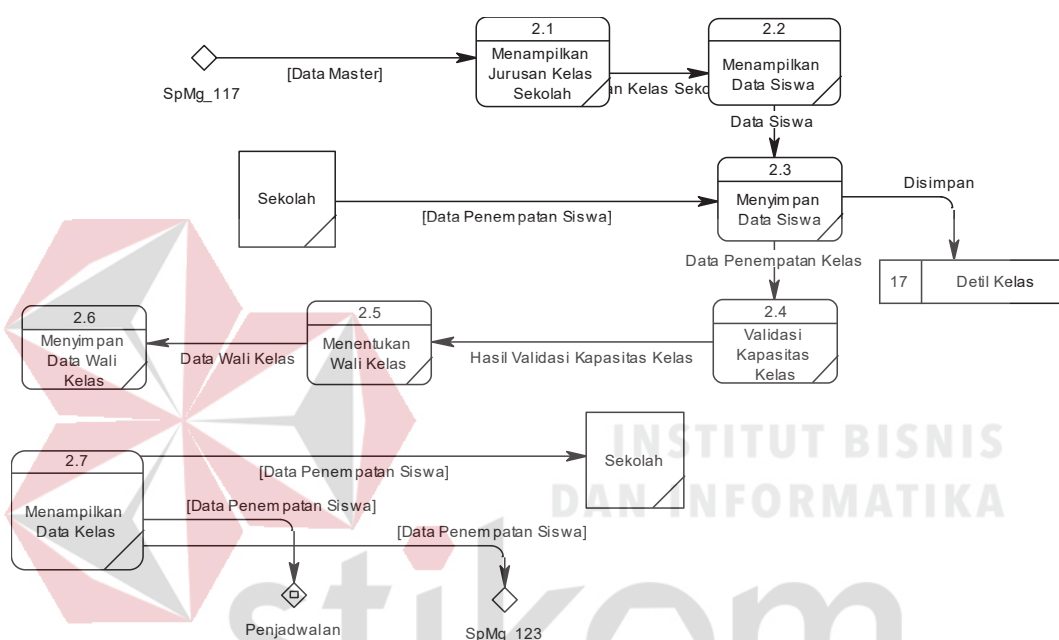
SpMg_117

[Data Master]

2.1
Menampilkan Jurusan Kelas Sekolah

an Kelas Seko

2.2
Menampilkan Data Siswa

Data Siswa

Sekolah

[Data Penempatan Siswa]

2.3
Menyimpan Data Siswa

Disimpan

17 | Detil Kelas

Data Penempatan Kelas

2.6
Menyimpan Data Wali Kelas

Data Wali Kelas

2.5
Menentukan Wali Kelas

Hasil Validasi Kapasitas Kelas

2.4
Validasi Kapasitas Kelas

INSTITUT BISNIS DAN INFORMATIKA

2.7
Menampilkan Data Kelas

[Data Penempatan Siswa]

Sekolah

[Data Penempatan Siswa]

[Data Penempatan Siswa]

Penjadwalan

SpMg_123

stikom